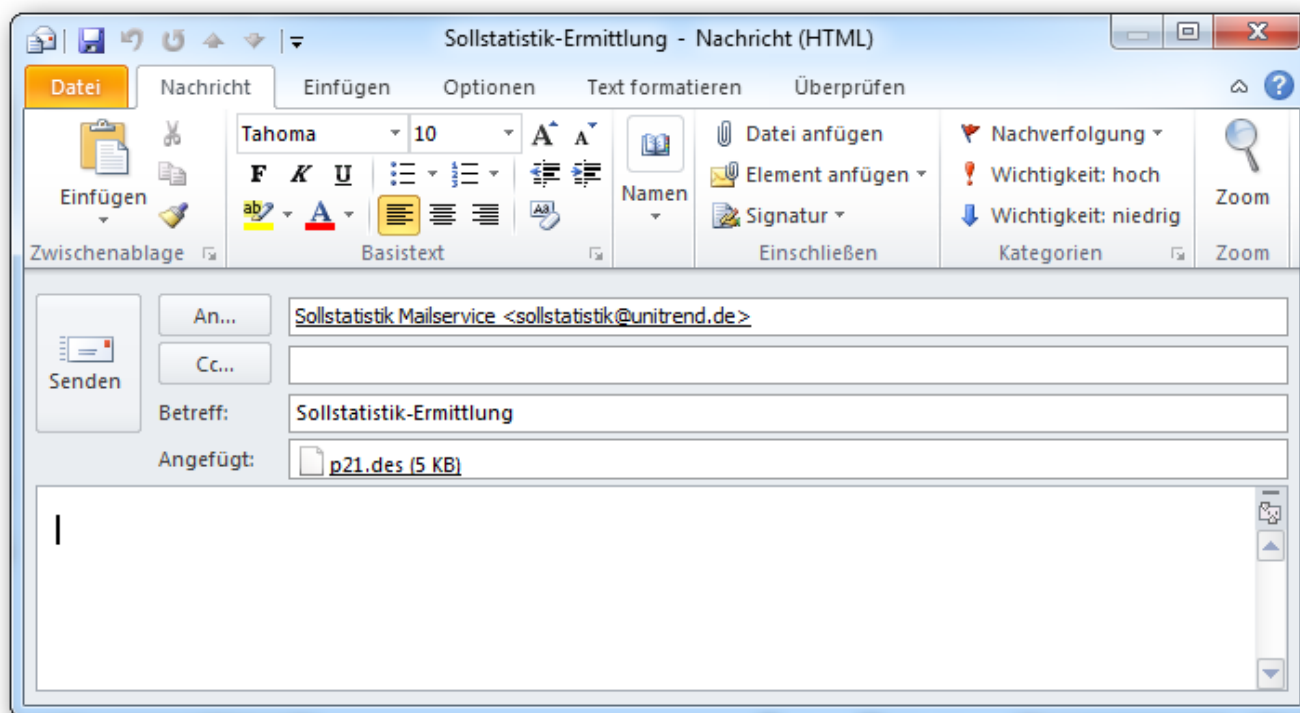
Sollstatistik-Ermittlung - Nachricht (HTML)

Datei | Nachricht | Einfügen | Optionen | Text formatieren | Überprüfen

Einfügen
Zwischenablage

Tahoma | 10
F K U
Basistext

Namen

Datei anfügen
Element anfügen
Signatur
Einschließen

Nachverfolgung
Wichtigkeit: hoch
Wichtigkeit: niedrig
Kategorien

Zoom
Zoom

Senden

An... Sollstatistik Mailservice <sollstatistik@unitrend.de>
Cc...
Betreff: Sollstatistik-Ermittlung
Angefügt: p21.des (5 KB)